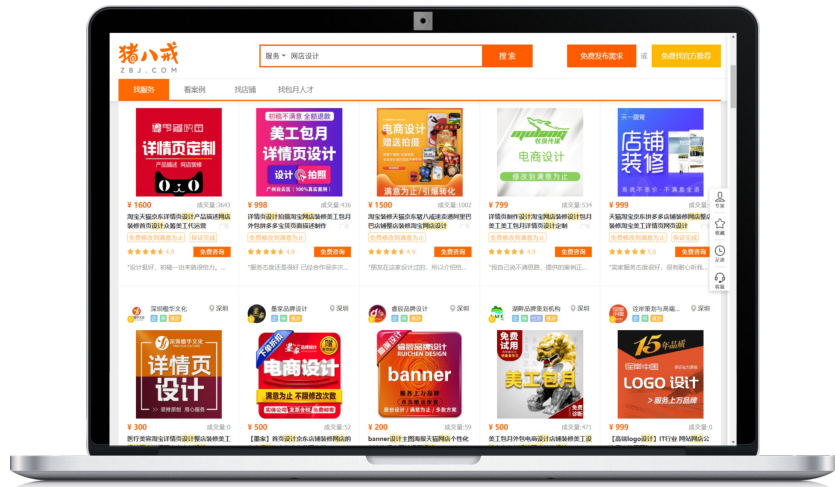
猪八戒
ZBJ.COM

服务 ▾ 网店设计
搜索
免费发布需求
或
免费找官方推荐

找服务
看案例
找店铺
找包月人才

详情页定制
产品描述 网店装修
¥ 1600
成交量:3643
淘宝天猫京东详情页设计产品描述网店装修首页设计众盈美工代运营
全套修改到满意为止
保证完成
4.9
免费咨询
"设计很好，初稿一出来就很合力..."

初稿不满意 全额退款
美工包月
详情页设计
设计 拍照
¥ 998
成交量:436
详情页设计拍摄淘宝网店装修美工包月外包拼多多宝贝首页描述制作
全套修改到满意为止
4.9
免费咨询
"服务态度还很好，已经合作很多次..."

电商设计
赠送拍摄
满意为止 / 引爆转化
¥ 1500
成交量:1002
淘宝装修天猫京东室八诚速卖通阿里巴巴店铺整体店铺装修网页设计
全套修改到满意为止
4.9
免费咨询
"朋友在这家设计过的，所以介绍我..."

电商设计
修改到满意为止
¥ 799
成交量:534
详情页制作设计淘宝网店装修设计主图天猫拼多多宝贝详情页设计定制
全套修改到满意为止
4.9
免费咨询
"我自己说不清思路，提供的案例正..."

店铺装修
¥ 999
成交量:
天猫淘宝京东拼多多店铺装修网页设计首页美工详情页网店装修
全套修改到满意为止
保证完成
5.0
免费咨询
"卖家服务态度好，很有耐心，..."

深圳稽华文化
深圳
详情页设计
¥ 300
成交量:0
医疗美容淘宝详情页设计店铺装修美工

墨家品牌设计
深圳
电商设计
满意为止 不限修改次数
¥ 998
成交量:9
【墨家】首页设计京东店铺装修网店店

睿铭品牌设计
深圳
banner
¥ 200
成交量:59
banner设计主图海报天猫网店个性化

湖畔品牌策划机构
深圳
免费试用
美工包月
¥ 300
成交量:471
美工包月外包电商设计店铺装修美工

佳来策划与高端...
深圳
15年品质
LOGO设计
¥ 999
成交量:0
【高端logo设计】IT行业 网站网店公

专家
收藏
足迹
客服